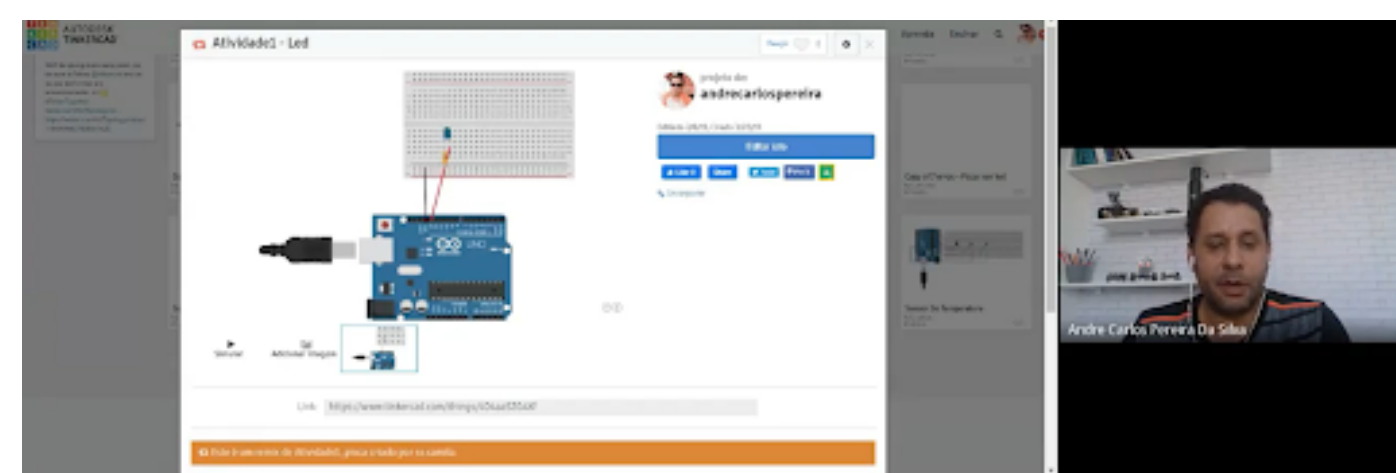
AUTODESK TINKERCAD

Atividade1 - Led

projeto de:
andrecarlosperreira

Editar isto

Simular

Adicionar imagem

Link https://www.tinkercad.com/things/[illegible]

Copy of Ferrari - Pisca-pisca led

Sensor De Temperatura

Andre Carlos Pereira Da Silva